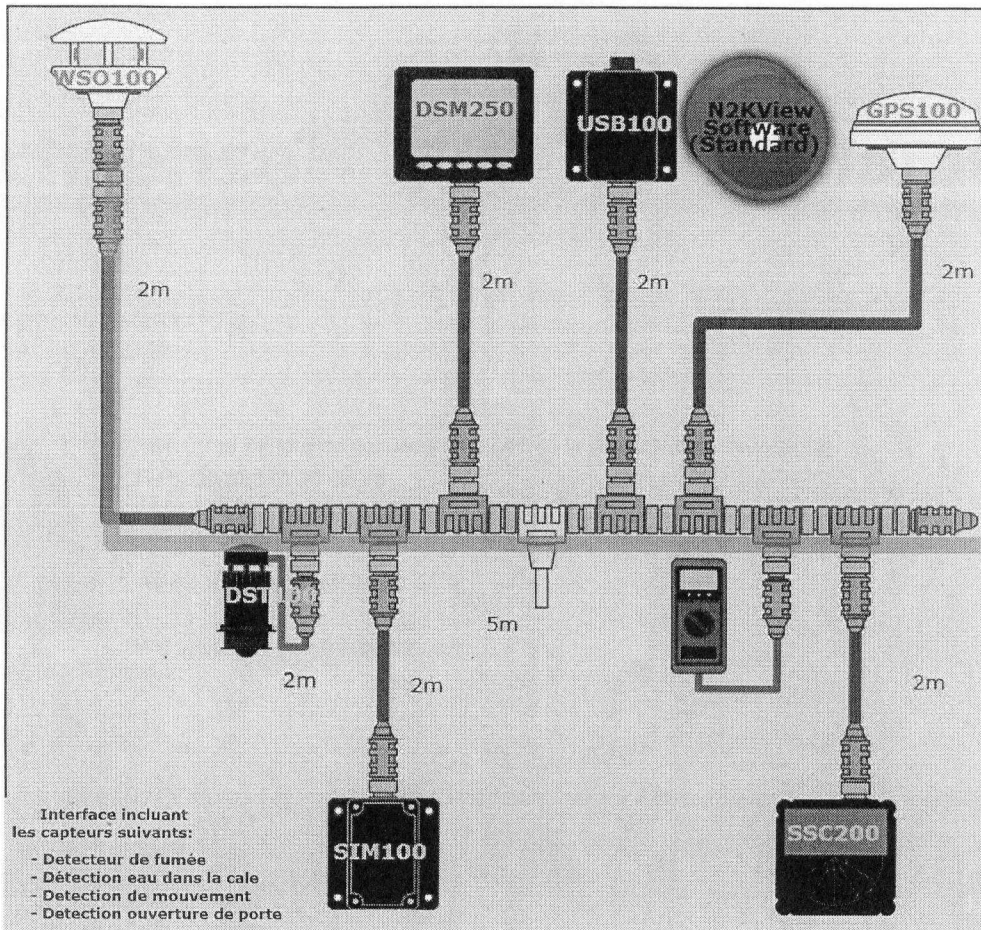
WSO100

DSM250

USB100

N2KView Software (Standard)

GPS100

2m

2m

2m

2m

DST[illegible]

5m

2m

2m

2m

Interface incluant les capteurs suivants:

- Detecteur de fumée
- Détection eau dans la cale
- Detection de mouvement
- Detection ouverture de porte

SIM100

SSC200